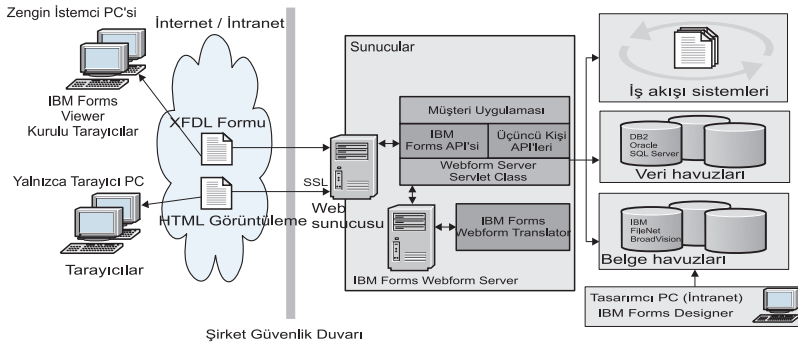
Zengin İstemci PC'si

İnternet / İntranet

IBM Forms Viewer Kurulu Tarayıcılar

XFDL Formu

Yalnızca Tarayıcı PC

SSL

HTML Görüntüleme

Tarayıcılar

Sunucular

Müşteri Uygulaması

IBM Forms API'si

Üçüncü Kişi API'leri

Webform Server Servlet Class

Web sunucusu

IBM Forms Webform Translator

IBM Forms Webform Server

İş akışı sistemleri

DB2 Oracle SQL Server

Veri havuzları

IBM FileNet BroadVision

Belge havuzları

Tasarımcı PC (İntranet) IBM Forms Designer

Şirket Güvenlik Duvarı